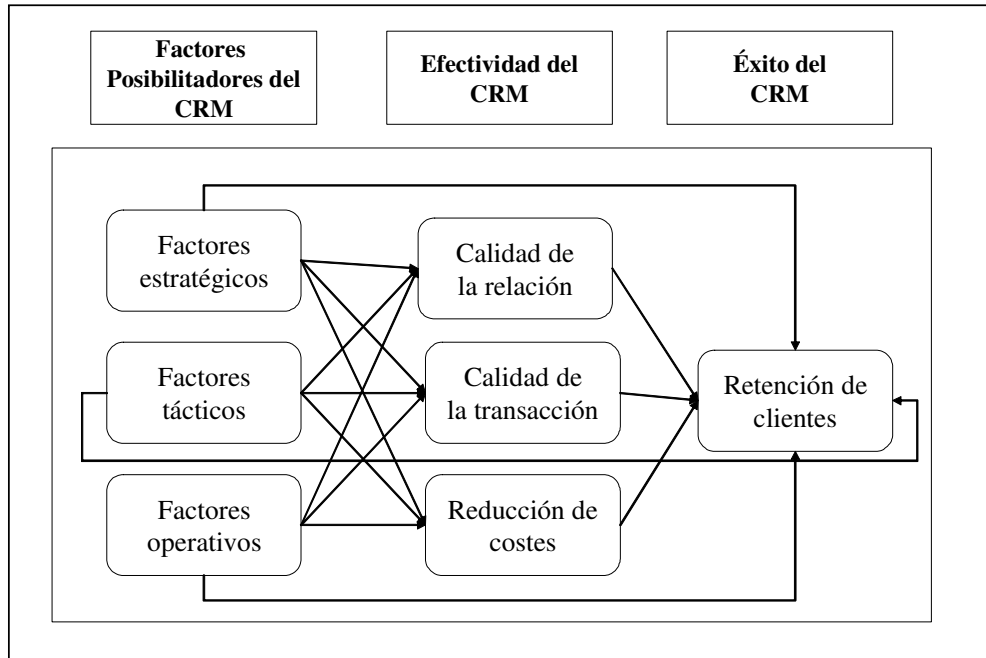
**Factores Posibilitadores del CRM**

**Efectividad del CRM**

**Éxito del CRM**

Factores estratégicos

Factores tácticos

Factores operativos

Calidad de la relación

Calidad de la transacción

Reducción de costes

Retención de clientes